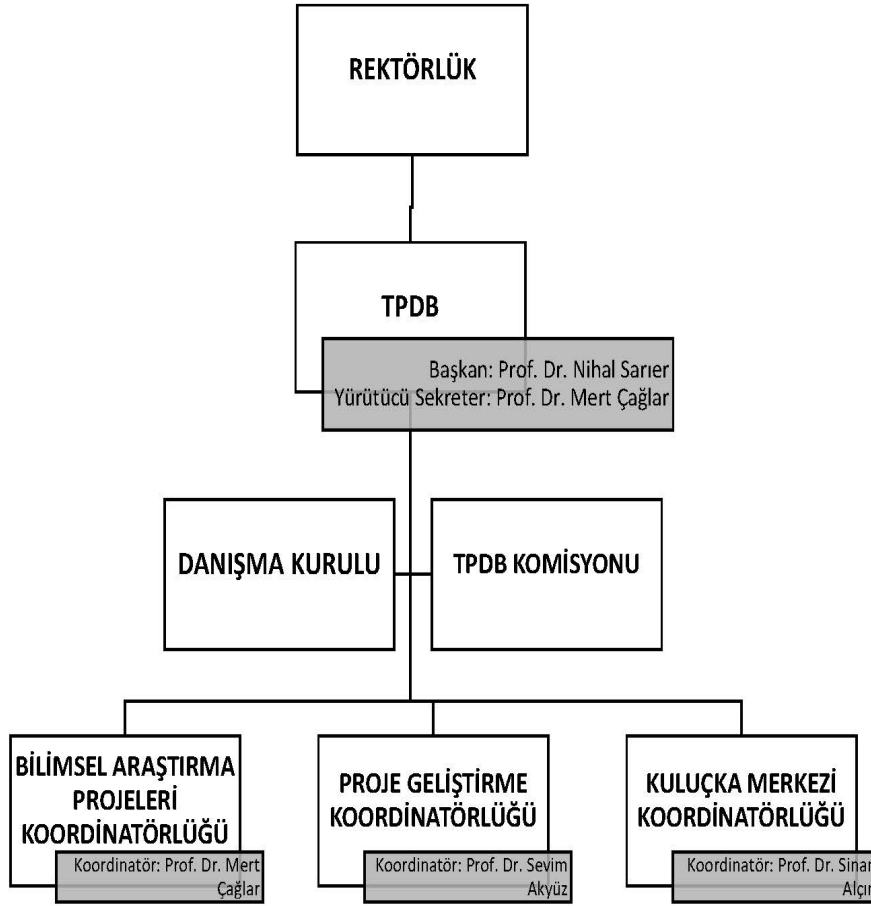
REKTÖRLÜK

TPDB

Başkan: Prof. Dr. Nihal Sarıer
Yürütücü Sekreter: Prof. Dr. Mert Çağlar

DANIŞMA KURULU

TPDB KOMİSYONU

BİLİMSEL ARAŞTIRMA PROJELERİ KOORDİNATÖRLÜĞÜ

Koordinatör: Prof. Dr. Mert Çağlar

PROJE GELİŞTİRME KOORDİNATÖRLÜĞÜ

Koordinatör: Prof. Dr. Sevim Akyüz

KULUÇKA MERKEZİ KOORDİNATÖRLÜĞÜ

Koordinatör: Prof. Dr. Sinan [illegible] Alçı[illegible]